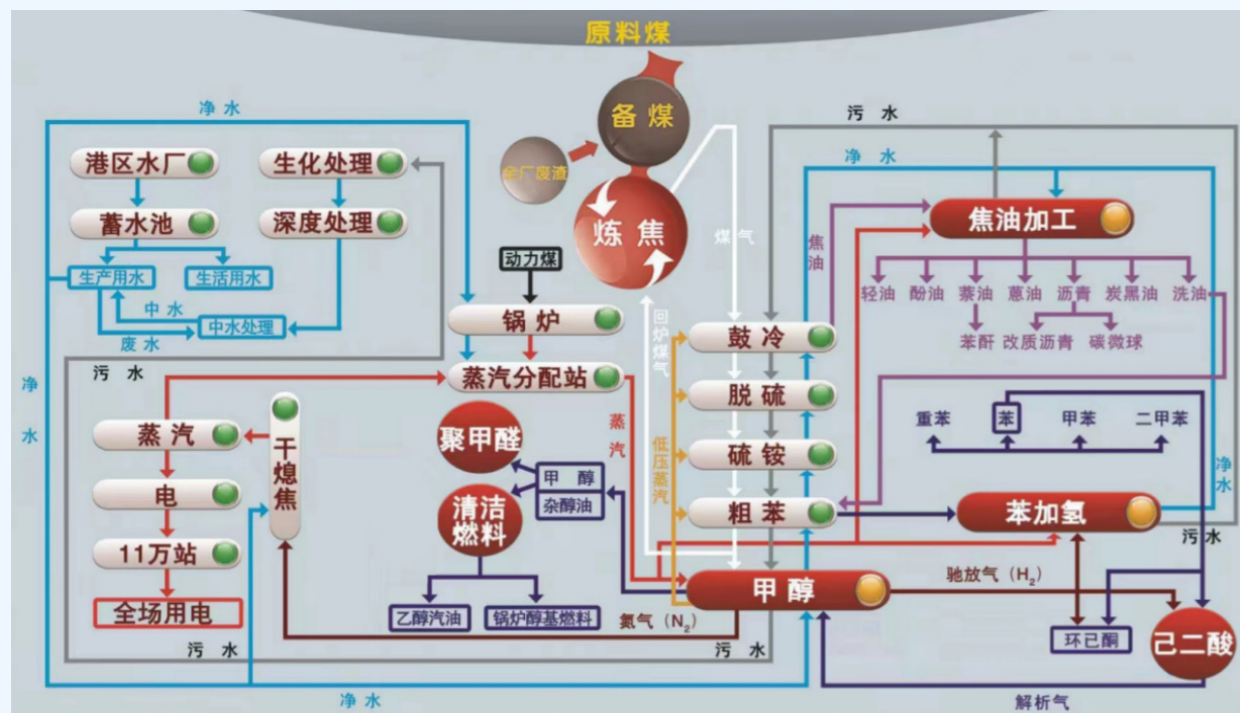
原料煤

备煤

全厂废渣

炼焦

煤气

回炉煤气

净水

港区水厂

蓄水池

生产用水

生活用水

中水

中水处理

废水

生化处理

深度处理

动力煤

锅炉

蒸汽分配站

污水

净水

蒸汽

电

11万站

全场用电

干熄焦

聚甲醛

甲醇

杂醇油

清洁燃料

乙醇汽油

锅炉醇基燃料

蒸汽

低压蒸汽

鼓冷

脱硫

硫铵

粗苯

甲醇

氮气（$N_2$）

污水

污水

净水

污水

净水

焦油

焦油加工

轻油

酚油

萘油

蒽油

沥青

炭黑油

洗油

苯酐

改质沥青

碳微球

重苯

苯

甲苯

二甲苯

净水

苯加氢

污水

驰放气（$H_2$）

环已酮

己二酸

解析气

净水